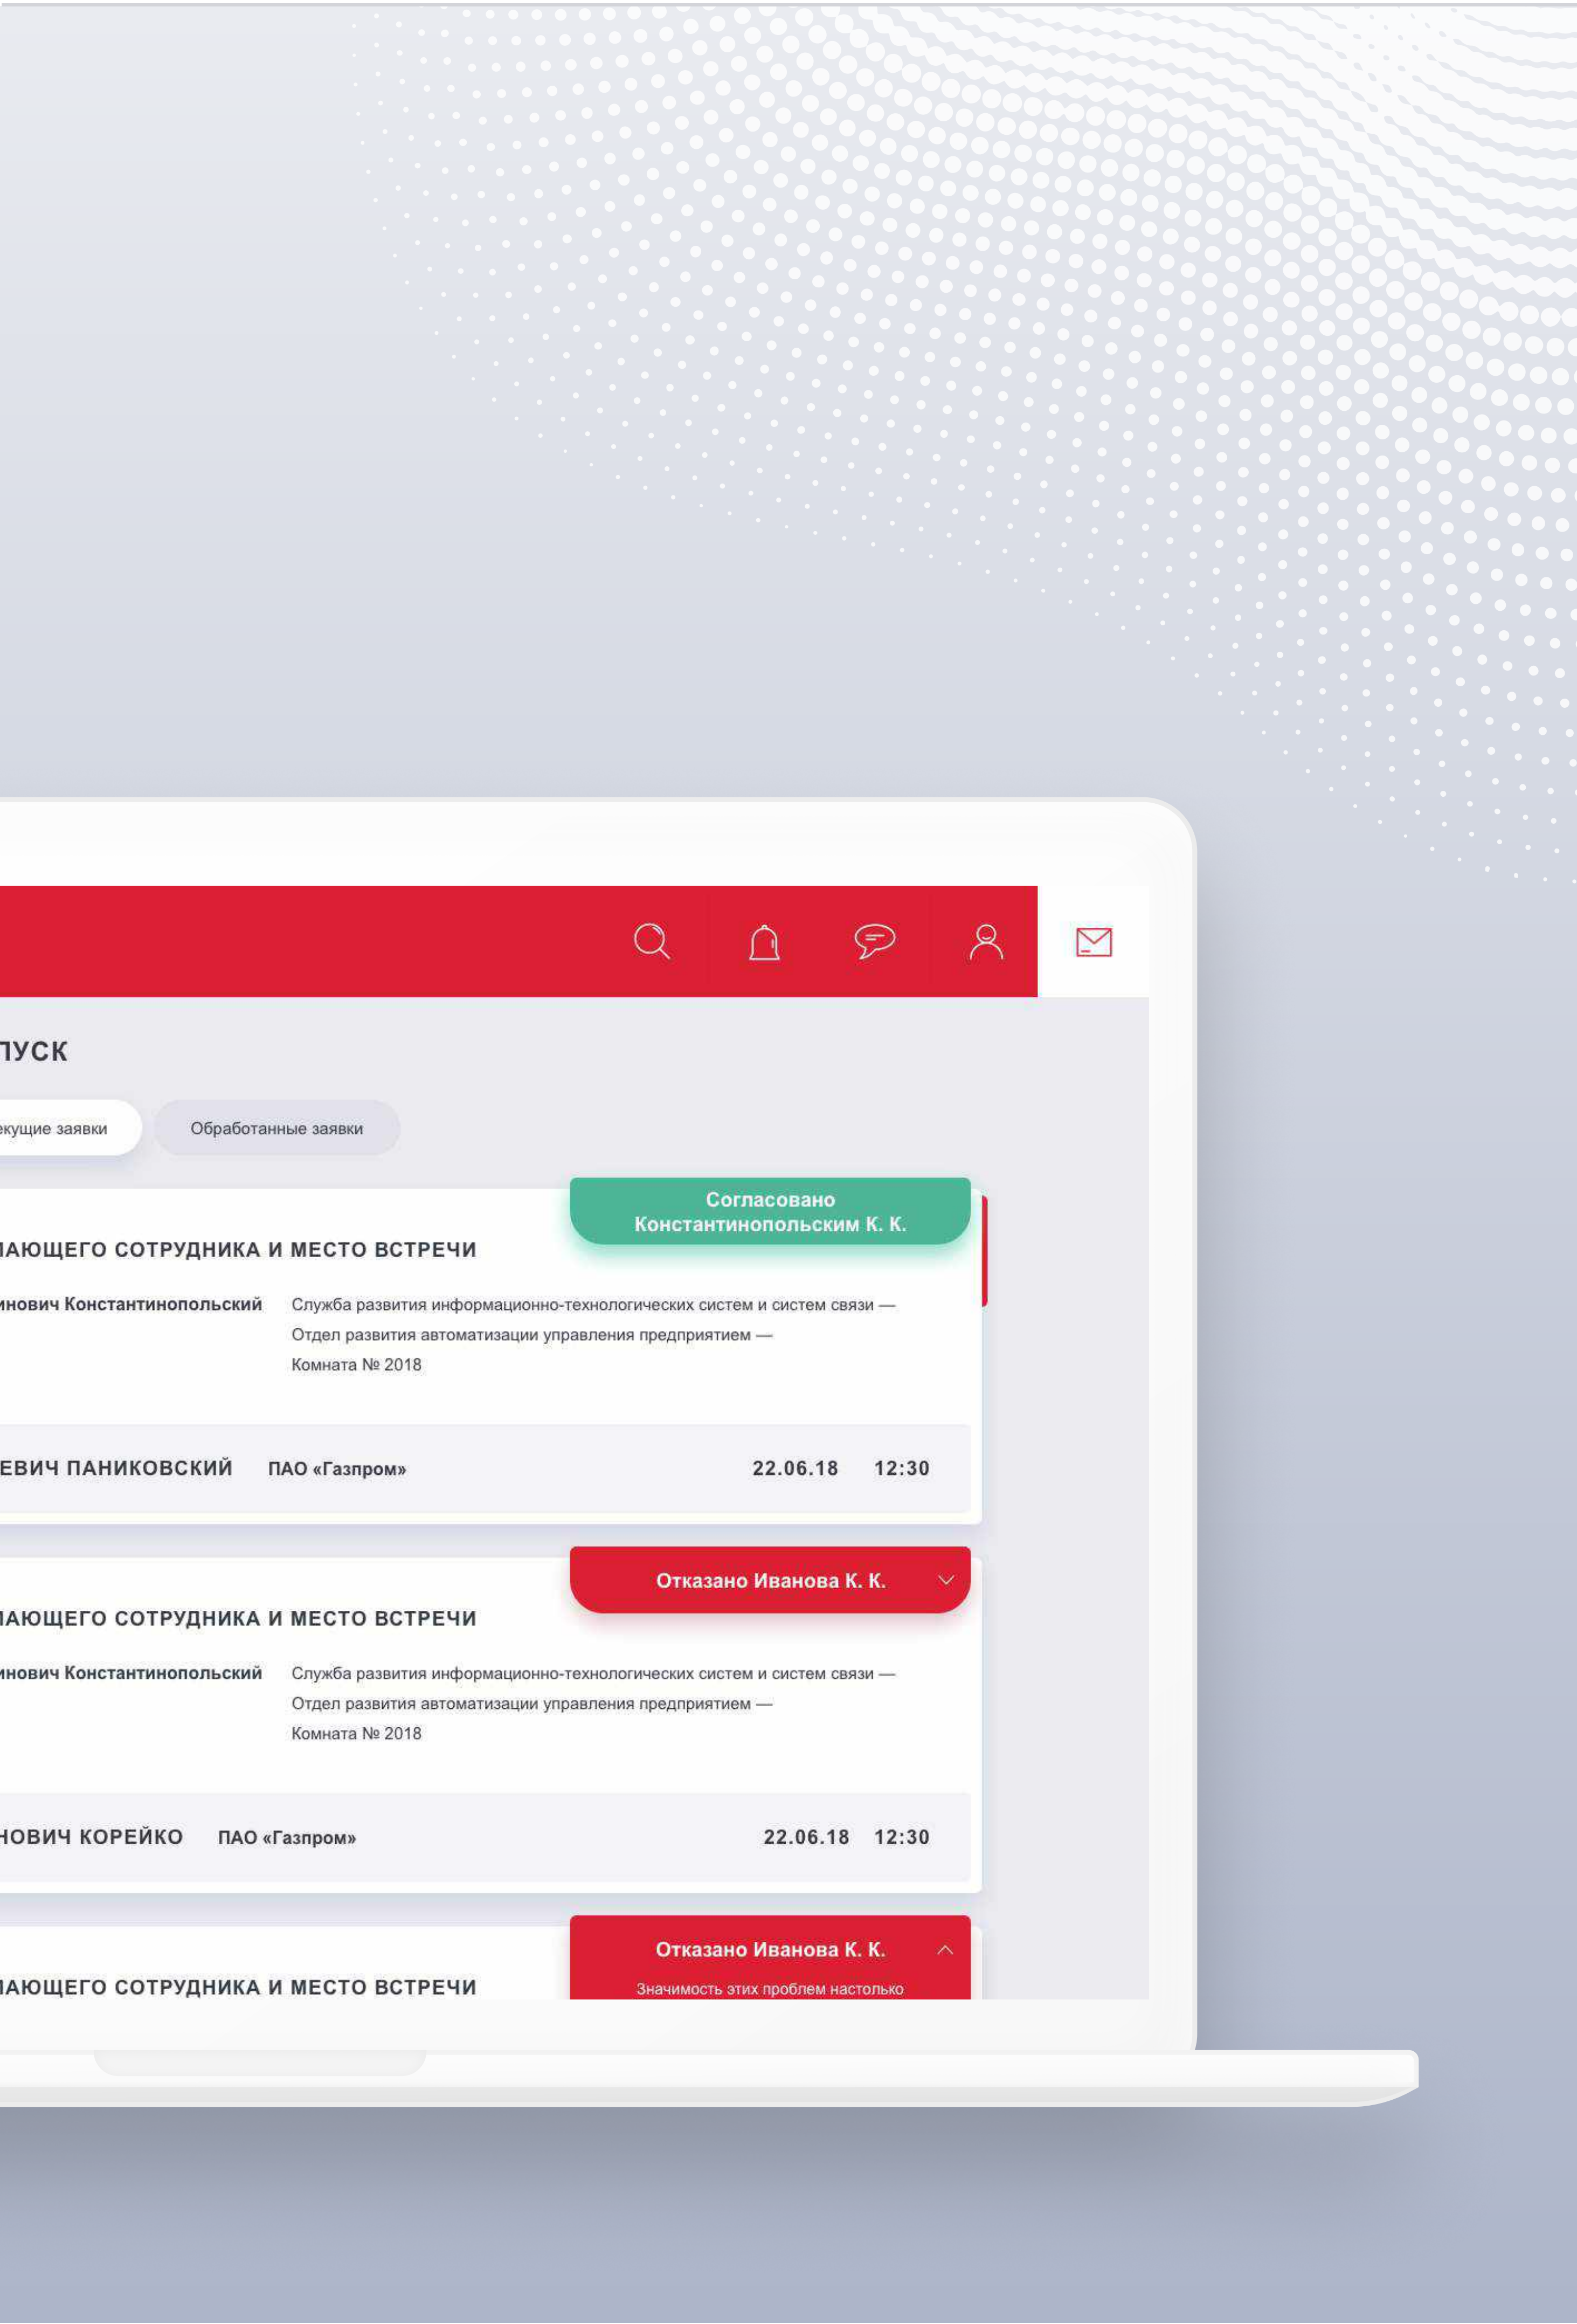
ПУСК

екущие заявки

Обработанные заявки

Согласовано Константинопольским К. К.

АЮЩЕГО СОТРУДНИКА И МЕСТО ВСТРЕЧИ

инович Константинопольский

Служба развития информационно-технологических систем и систем связи — Отдел развития автоматизации управления предприятием — Комната № 2018

ЕВИЧ ПАНИКОВСКИЙ

ПАО «Газпром»

22.06.18

12:30

Отказано Иванова К. К.

АЮЩЕГО СОТРУДНИКА И МЕСТО ВСТРЕЧИ

инович Константинопольский

Служба развития информационно-технологических систем и систем связи — Отдел развития автоматизации управления предприятием — Комната № 2018

НОВИЧ КОРЕЙКО

ПАО «Газпром»

22.06.18

12:30

Отказано Иванова К. К.

Значимость этих проблем настолько

АЮЩЕГО СОТРУДНИКА И МЕСТО ВСТРЕЧИ